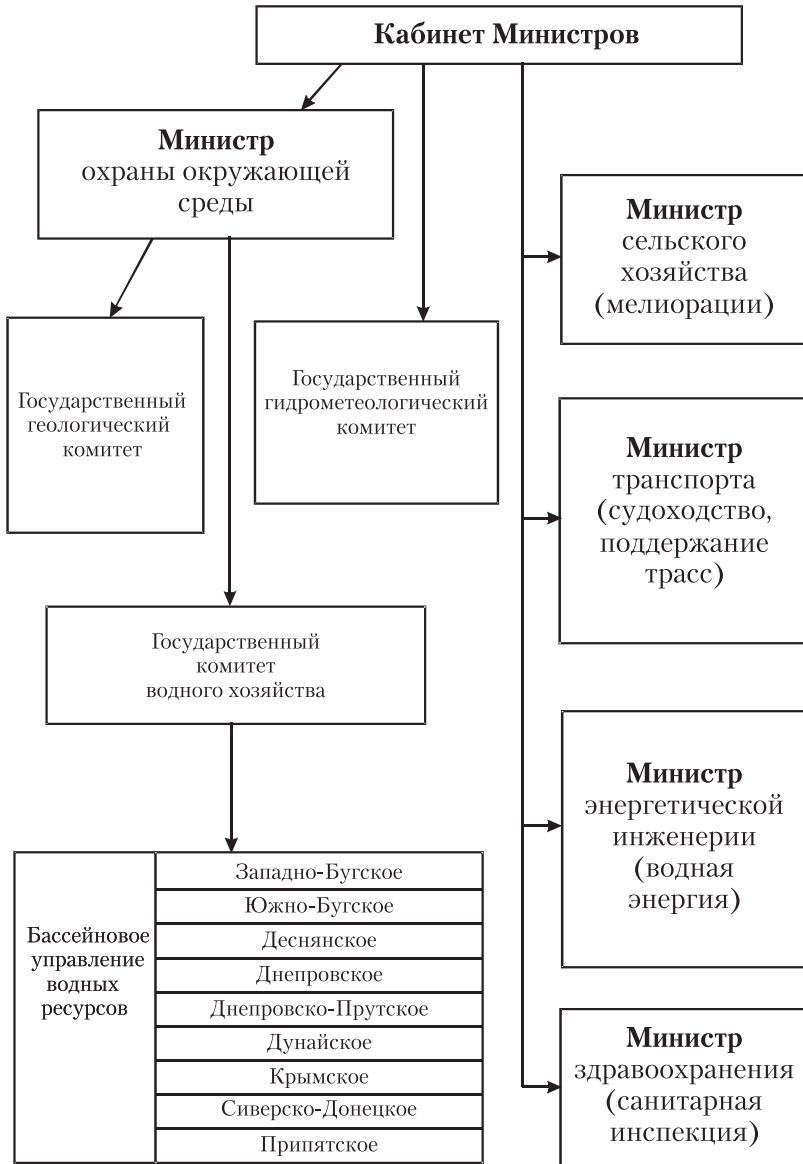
Кабинет Министров

Министр
охраны окружающей среды

Государственный геологический комитет

Государственный гидрометеологический комитет

Государственный комитет водного хозяйства

| Бассейновое управление водных ресурсов | Западно-Бугское |
|---|---|
| | Южно-Бугское |
| | Деснянское |
| | Днепровское |
| | Днепровско-Прутское |
| | Дунайское |
| | Крымское |
| | Сиверско-Донецкое |
| | Припятское |

Министр
сельского хозяйства (мелиорации)

Министр
транспорта (судоходство, поддержание трасс)

Министр
энергетической инженерии (водная энергия)

Министр
здравоохранения (санитарная инспекция)